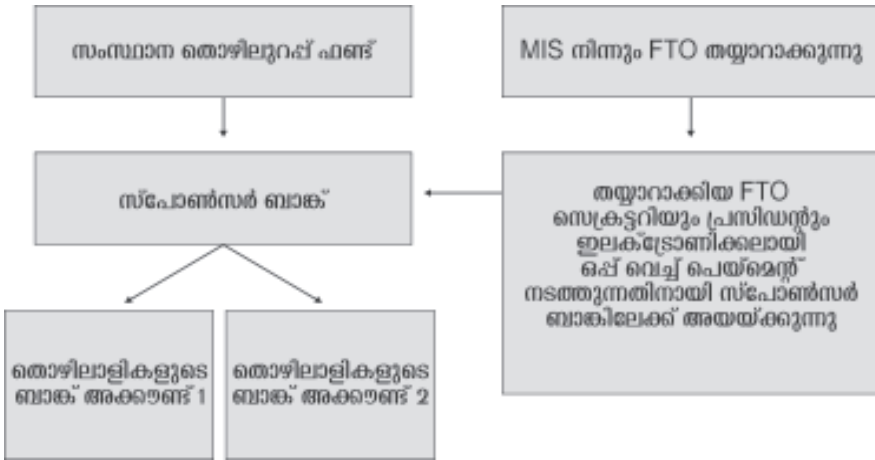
സംസ്ഥാന തൊഴിലുറപ്പ് ഫണ്ട്

MIS നിന്നും FTO തയ്യാറാക്കുന്നു

സ്പോൺസർ ബാങ്ക്

തയ്യാറാക്കിയ FTO സെക്രട്ടറിയും പ്രസിഡന്റും ഇലക്ട്രോണിക്കലായി ഒപ്പ് വെച്ച് പെയ്മെന്റ് നടത്തുന്നതിനായി സ്പോൺസർ ബാങ്കിലേക്ക് അയയ്ക്കുന്നു

തൊഴിലാളികളുടെ ബാങ്ക് അക്കൗണ്ട് 1

തൊഴിലാളികളുടെ ബാങ്ക് അക്കൗണ്ട് 2